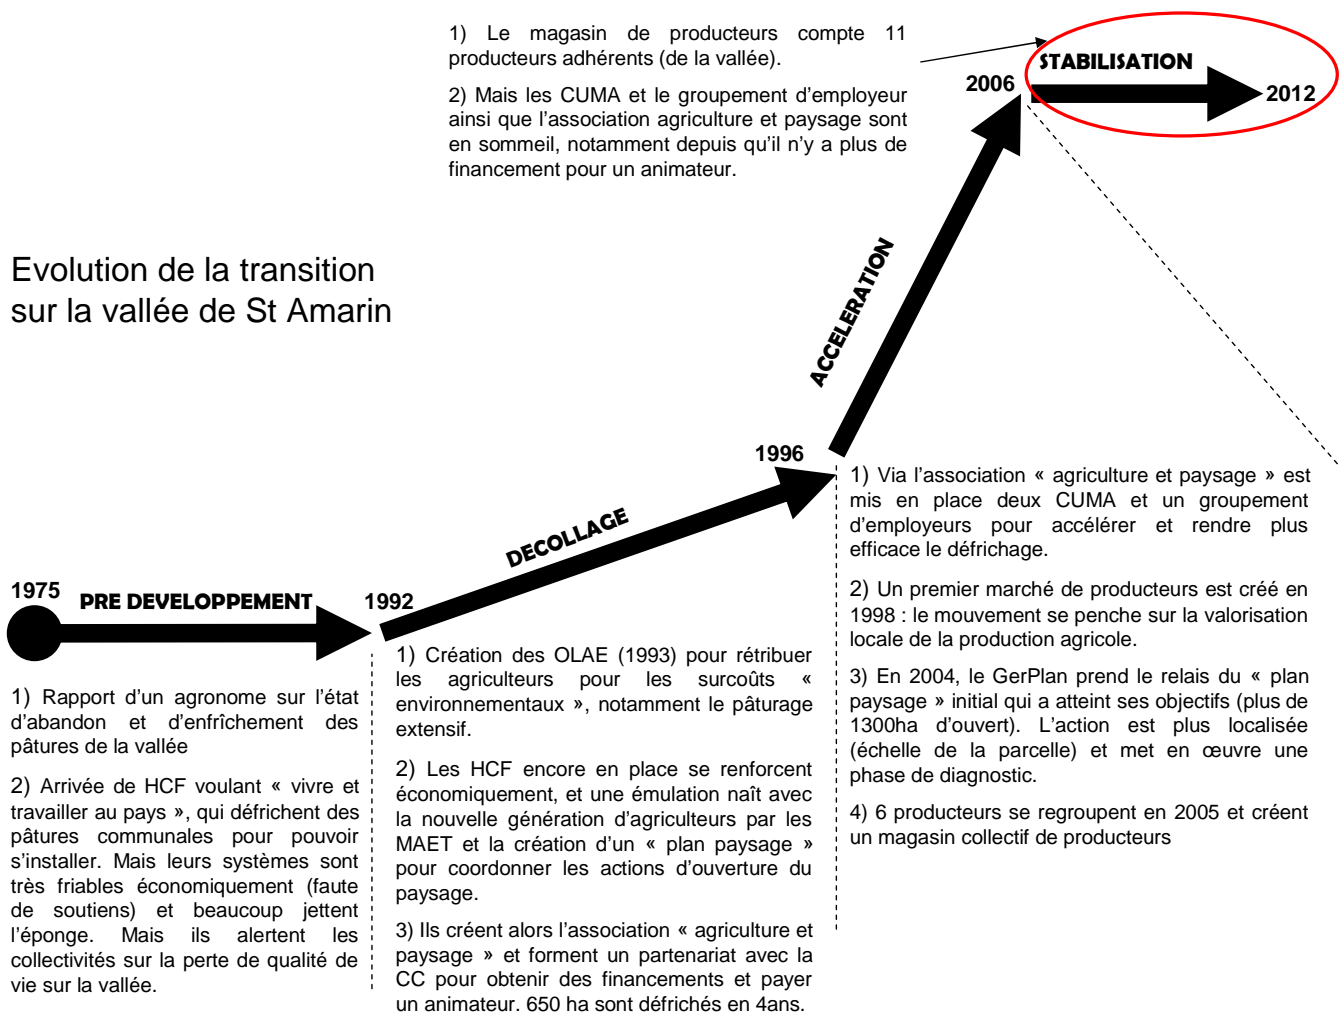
1) Le magasin de producteurs compte 11 producteurs adhérents (de la vallée).

2) Mais les CUMA et le groupement d'employeur ainsi que l'association agriculture et paysage sont en sommeil, notamment depuis qu'il n'y a plus de financement pour un animateur.

STABILISATION

2006

2012

Evolution de la transition sur la vallée de St Amarin

ACCELERATION

1996

DECOLLAGE

1975

PRE DEVELOPPEMENT

1992

1) Rapport d'un agronome sur l'état d'abandon et d'enfrîchement des pâtures de la vallée

2) Arrivée de HCF voulant « vivre et travailler au pays », qui défrichent des pâtures communales pour pouvoir s'installer. Mais leurs systèmes sont très friables économiquement (faute de soutiens) et beaucoup jettent l'éponge. Mais ils alertent les collectivités sur la perte de qualité de vie sur la vallée.

1) Création des OLAE (1993) pour rétribuer les agriculteurs pour les surcoûts « environnementaux », notamment le pâturage extensif.

2) Les HCF encore en place se renforcent économiquement, et une émulation naît avec la nouvelle génération d'agriculteurs par les MAET et la création d'un « plan paysage » pour coordonner les actions d'ouverture du paysage.

3) Ils créent alors l'association « agriculture et paysage » et forment un partenariat avec la CC pour obtenir des financements et payer un animateur. 650 ha sont défrichés en 4ans.

1) Via l'association « agriculture et paysage » est mis en place deux CUMA et un groupement d'employeurs pour accélérer et rendre plus efficace le défrichage.

2) Un premier marché de producteurs est créé en 1998 : le mouvement se penche sur la valorisation locale de la production agricole.

3) En 2004, le GerPlan prend le relais du « plan paysage » initial qui a atteint ses objectifs (plus de 1300ha d'ouvert). L'action est plus localisée (échelle de la parcelle) et met en œuvre une phase de diagnostic.

4) 6 producteurs se regroupent en 2005 et créent un magasin collectif de producteurs